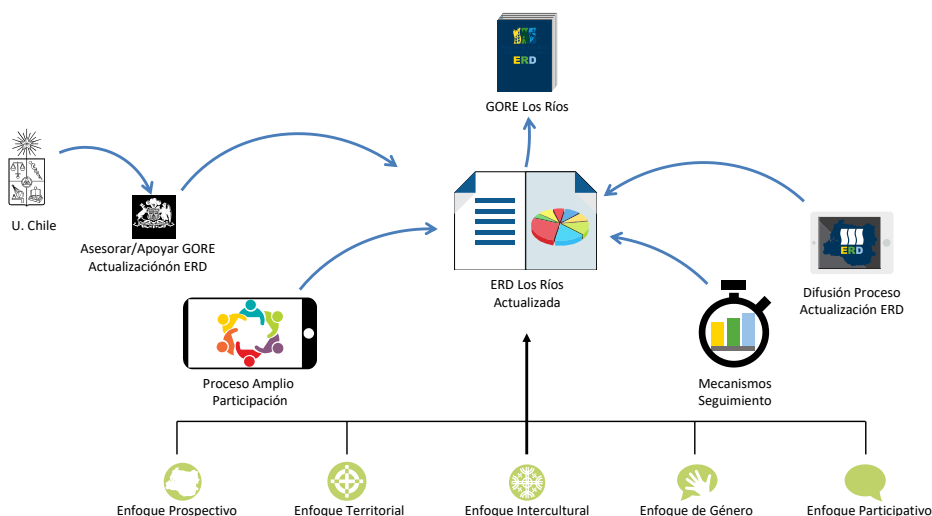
ERD

GORE Los Ríos

U. Chile

Asesorar/Apoyar GORE Actualizaciónón ERD

ERD Los Ríos Actualizada

ERD

Difusión Proceso Actualización ERD

Proceso Amplio Participación

Mecanismos Seguimiento

Enfoque Prospectivo

Enfoque Territorial

Enfoque Intercultural

Enfoque de Género

Enfoque Participativo